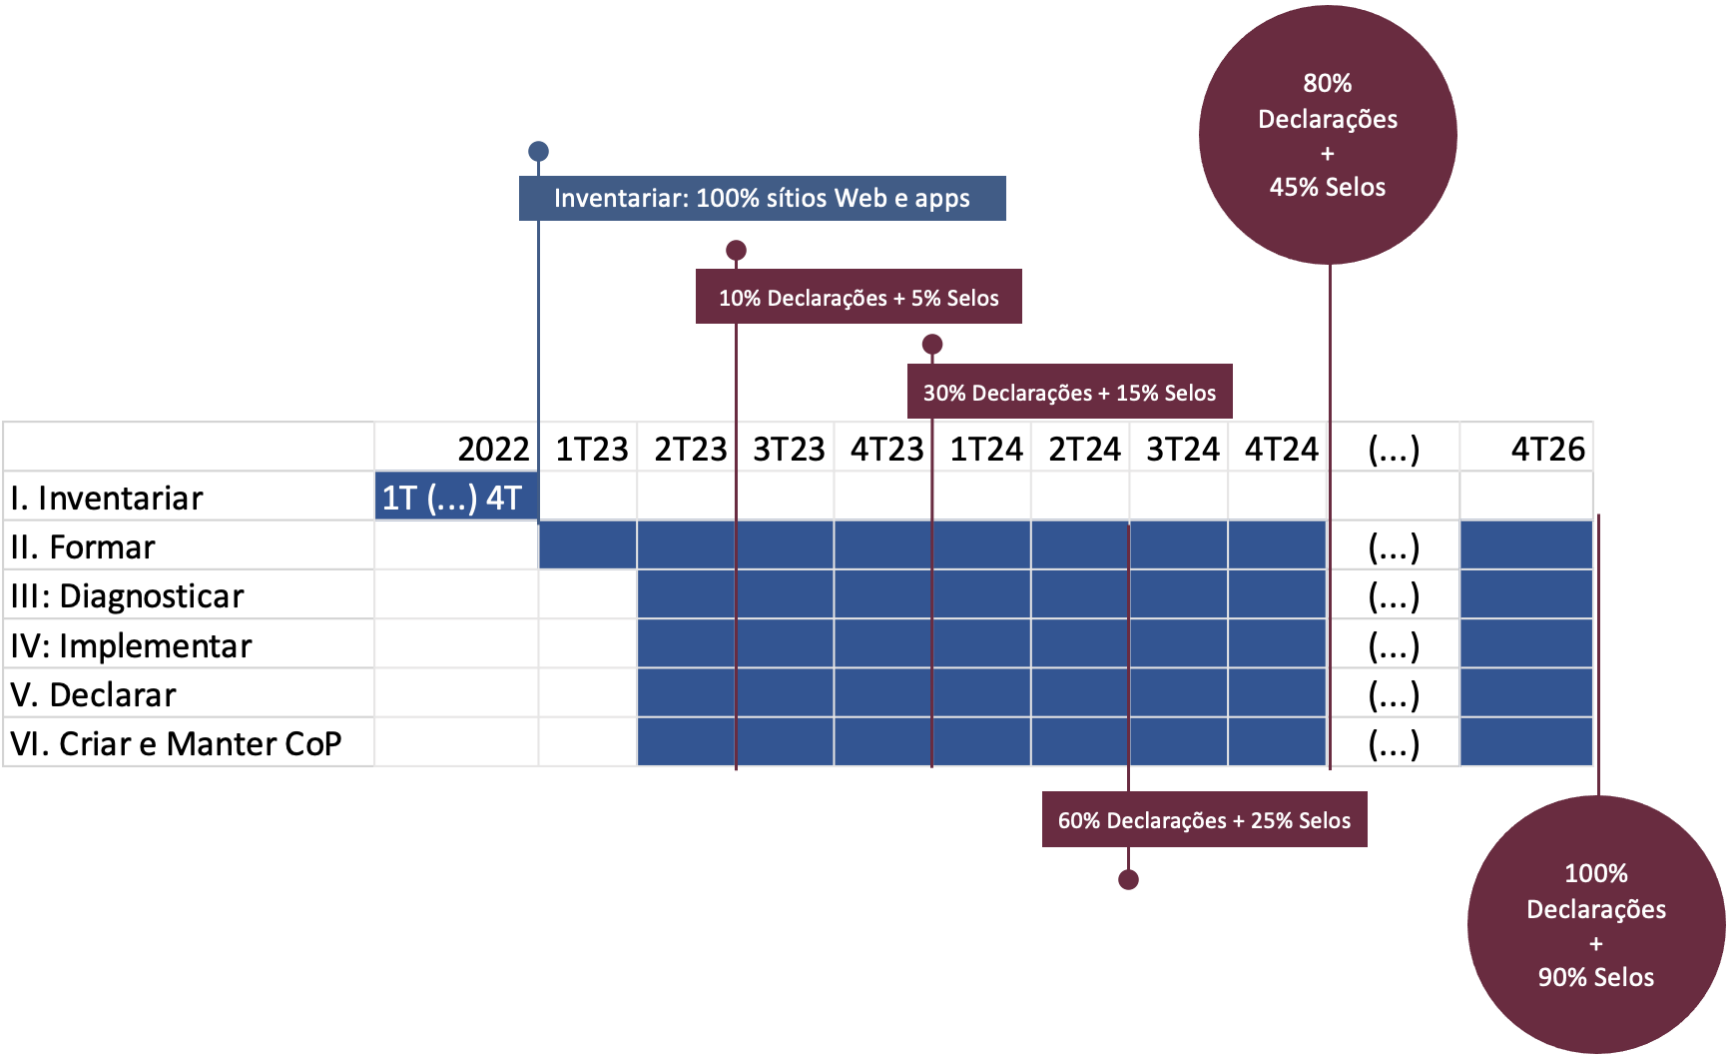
80% Declarações + 45% Selos

Inventariar: 100% sítios Web e apps

10% Declarações + 5% Selos

30% Declarações + 15% Selos

| | 2022 | 1T23 | 2T23 | 3T23 | 4T23 | 1T24 | 2T24 | 3T24 | 4T24 | (...) | 4T26 |
|---|---|---|---|---|---|---|---|---|---|---|---|
| I. Inventariar | 1T (...) 4T | | | | | | | | | | |
| II. Formar | | | | | | | | | | (...) | |
| III: Diagnosticar | | | | | | | | | | (...) | |
| IV: Implementar | | | | | | | | | | (...) | |
| V. Declarar | | | | | | | | | | (...) | |
| VI. Criar e Manter CoP | | | | | | | | | | (...) | |

60% Declarações + 25% Selos

100% Declarações + 90% Selos